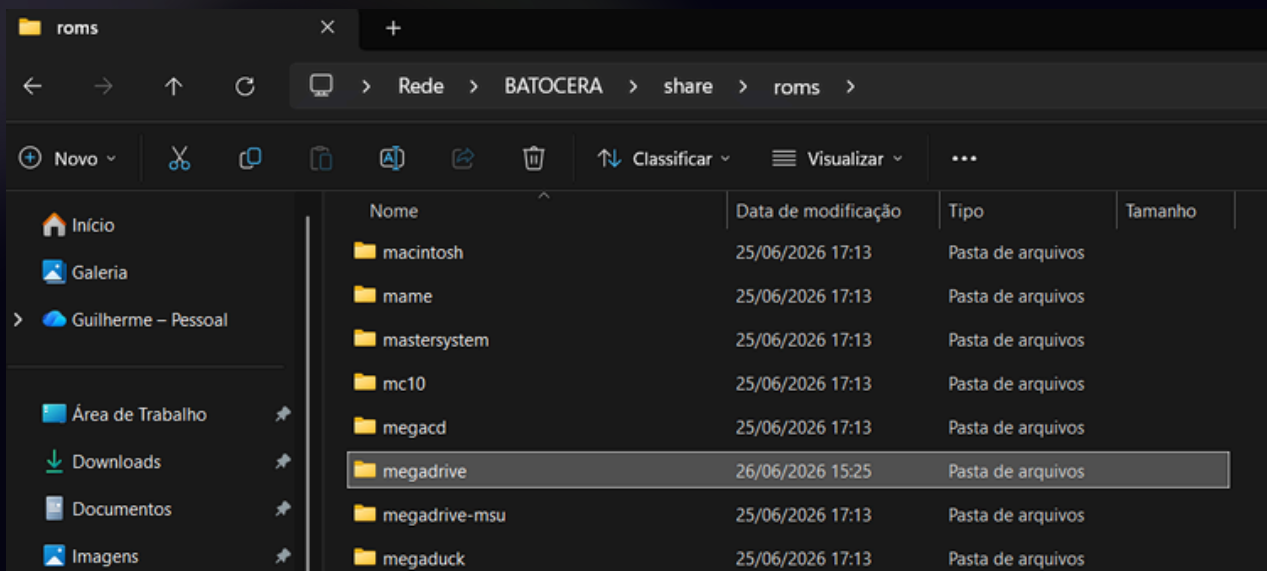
roms ×   +

Rede > BATOCERA > share > roms >

Novo   Classificar   Visualizar   ...

Início
Galeria
Guilherme – Pessoal

Área de Trabalho
Downloads
Documentos
Imagens

| Nome | Data de modificação | Tipo | Tamanho |
|---|---|---|---|
| macintosh | 25/06/2026 17:13 | Pasta de arquivos | |
| mame | 25/06/2026 17:13 | Pasta de arquivos | |
| mastersystem | 25/06/2026 17:13 | Pasta de arquivos | |
| mc10 | 25/06/2026 17:13 | Pasta de arquivos | |
| megacd | 25/06/2026 17:13 | Pasta de arquivos | |
| megadrive | 26/06/2026 15:25 | Pasta de arquivos | |
| megadrive-msu | 25/06/2026 17:13 | Pasta de arquivos | |
| megaduck | 25/06/2026 17:13 | Pasta de arquivos | |